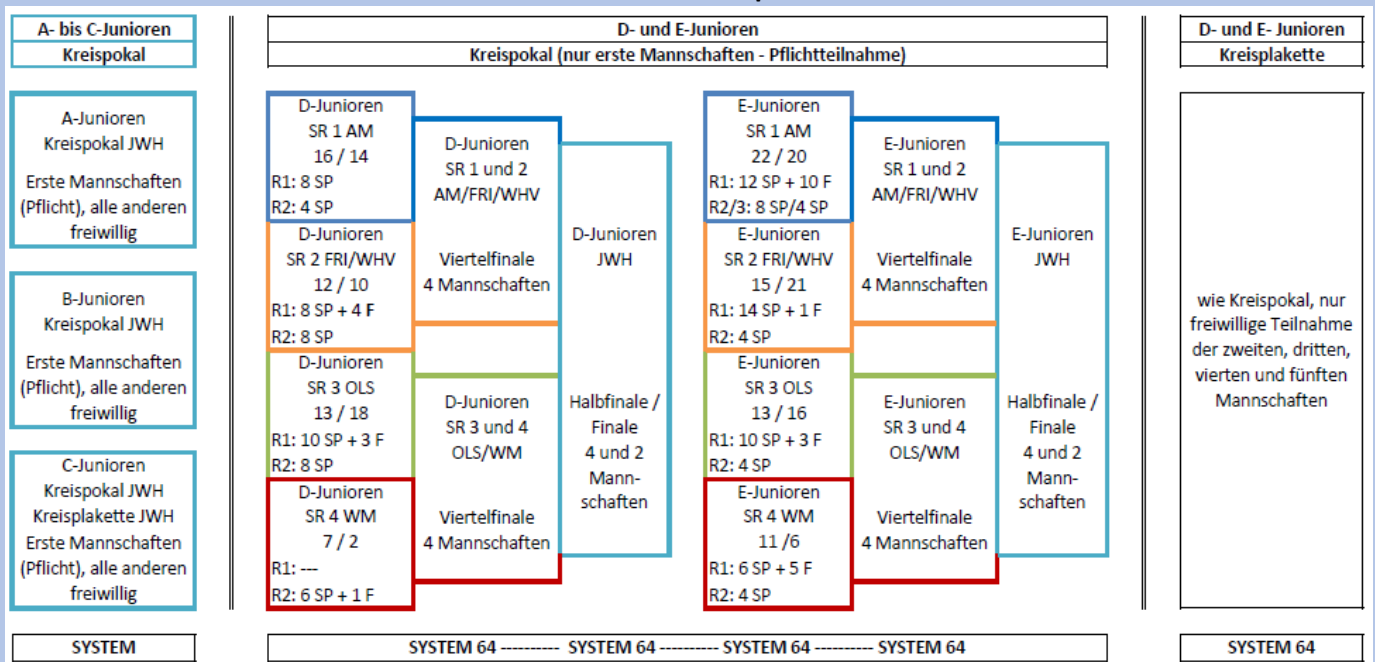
A- bis C-Junioren
Kreispokal

D- und E-Junioren
Kreispokal (nur erste Mannschaften - Pflichtteilnahme)

D- und E- Junioren
Kreisplakette

A-Junioren
Kreispokal JWH
Erste Mannschaften (Pflicht), alle anderen freiwillig

B-Junioren
Kreispokal JWH
Erste Mannschaften (Pflicht), alle anderen freiwillig

C-Junioren
Kreispokal JWH
Kreisplakette JWH
Erste Mannschaften (Pflicht), alle anderen freiwillig

D-Junioren
SR 1 AM
16 / 14
R1: 8 SP
R2: 4 SP

D-Junioren
SR 2 FRI/WHV
12 / 10
R1: 8 SP + 4 F
R2: 8 SP

D-Junioren
SR 3 OLS
13 / 18
R1: 10 SP + 3 F
R2: 8 SP

D-Junioren
SR 4 WM
7 / 2
R1: ---
R2: 6 SP + 1 F

D-Junioren
SR 1 und 2
AM/FRI/WHV

Viertelfinale
4 Mannschaften

D-Junioren
SR 3 und 4
OLS/WM

Viertelfinale
4 Mannschaften

D-Junioren
JWH

Halbfinale / Finale
4 und 2 Mannschaften

E-Junioren
SR 1 AM
22 / 20
R1: 12 SP + 10 F
R2/3: 8 SP/4 SP

E-Junioren
SR 2 FRI/WHV
15 / 21
R1: 14 SP + 1 F
R2: 4 SP

E-Junioren
SR 3 OLS
13 / 16
R1: 10 SP + 3 F
R2: 4 SP

E-Junioren
SR 4 WM
11 /6
R1: 6 SP + 5 F
R2: 4 SP

E-Junioren
SR 1 und 2
AM/FRI/WHV

Viertelfinale
4 Mannschaften

E-Junioren
SR 3 und 4
OLS/WM

Viertelfinale
4 Mannschaften

E-Junioren
JWH

Halbfinale / Finale
4 und 2 Mannschaften

wie Kreispokal, nur freiwillige Teilnahme der zweiten, dritten, vierten und fünften Mannschaften

SYSTEM

SYSTEM 64 ---------- SYSTEM 64 ---------- SYSTEM 64 ---------- SYSTEM 64

SYSTEM 64